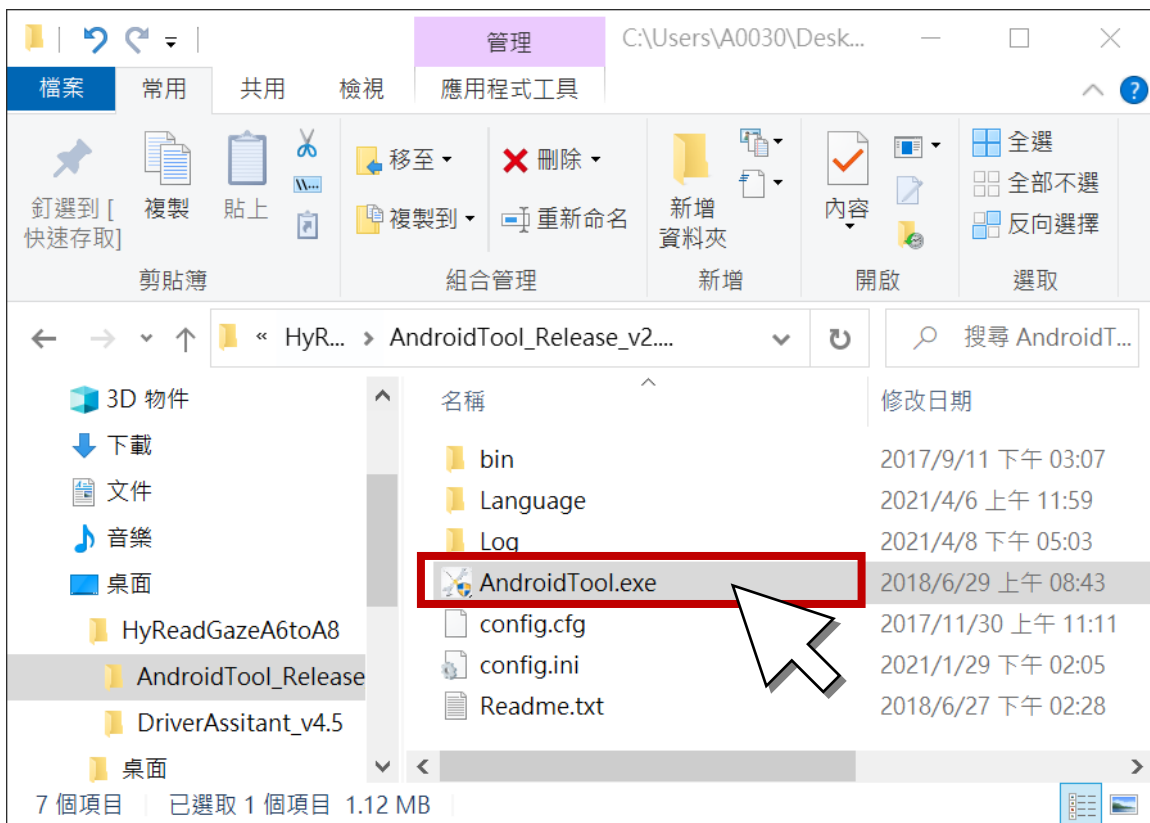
管理 C:\Users\A0030\Desk...

檔案 常用 共用 檢視 應用程式工具

釘選到 [快速存取] 複製 貼上
剪貼簿

移至 ▾ 刪除 ▾
複製到 ▾ 重新命名
組合管理

新增資料夾
新增

內容
開啟

全選
全部不選
反向選擇
選取

« HyR... › AndroidTool_Release_v2....

搜尋 AndroidT...

3D 物件
下載
文件
音樂
桌面
HyReadGazeA6toA8
AndroidTool_Release
DriverAssitant_v4.5
桌面

| 名稱 | 修改日期 |
|---|---|
| bin | 2017/9/11 下午 03:07 |
| Language | 2021/4/6 上午 11:59 |
| Log | 2021/4/8 下午 05:03 |
| AndroidTool.exe | 2018/6/29 上午 08:43 |
| config.cfg | 2017/11/30 上午 11:11 |
| config.ini | 2021/1/29 下午 02:05 |
| Readme.txt | 2018/6/27 下午 02:28 |

7 個項目 已選取 1 個項目 1.12 MB